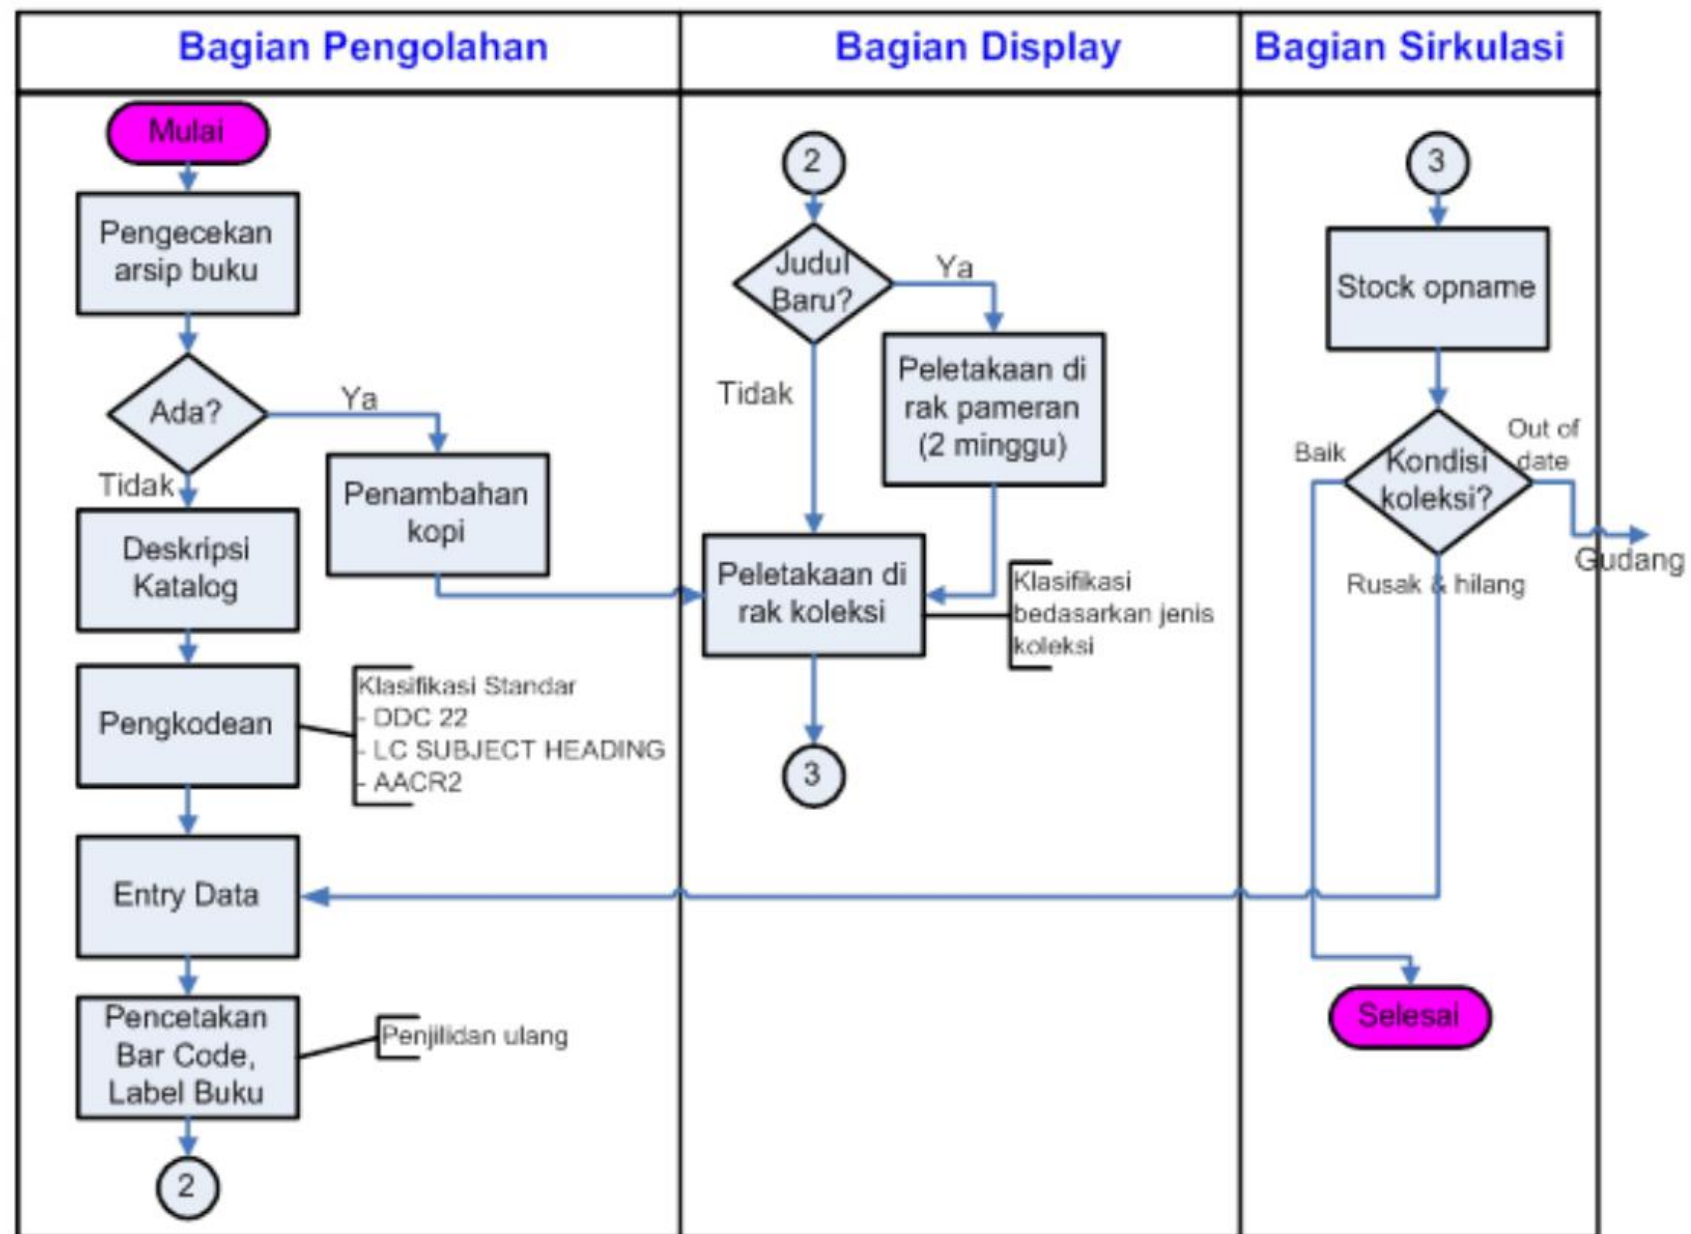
Bagian Pengolahan

Bagian Display

Bagian Sirkulasi

Mulai

Pengecekan arsip buku

Ada?

Ya

Tidak

Penambahan kopi

Deskripsi Katalog

Pengkodean

Klasifikasi Standar
- DDC 22
- LC SUBJECT HEADING
- AACR2

Entry Data

Pencetakan Bar Code, Label Buku

Penjilidan ulang

2

2

Judul Baru?

Ya

Tidak

Peletakaan di rak pameran (2 minggu)

Peletakaan di rak koleksi

Klasifikasi bedasarkan jenis koleksi

3

3

Stock opname

Baik

Kondisi koleksi?

Out of date

Gudang

Rusak & hilang

Selesai